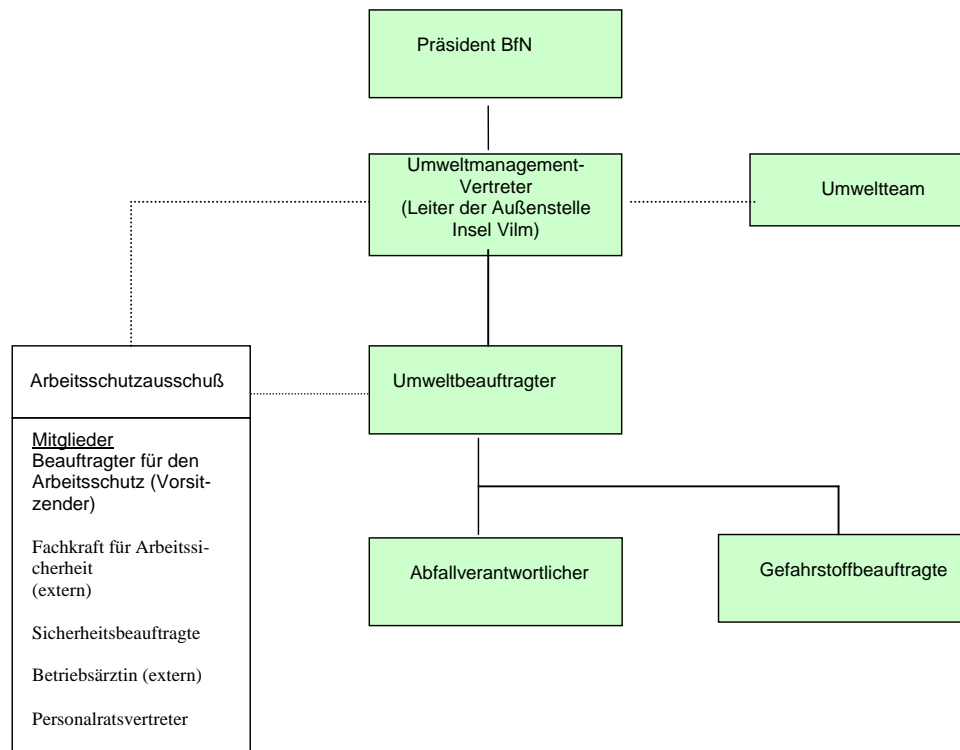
Präsident BfN

Umweltmanagement-Vertreter (Leiter der Außenstelle Insel Vilm)

Umweltteam

Arbeitsschutzausschuß

Mitglieder
Beauftragter für den Arbeitsschutz (Vorsitzender)

Fachkraft für Arbeitssicherheit (extern)

Sicherheitsbeauftragte

Betriebsärztin (extern)

Personalratsvertreter

Umweltbeauftragter

Abfallverantwortlicher

Gefahrstoffbeauftragte